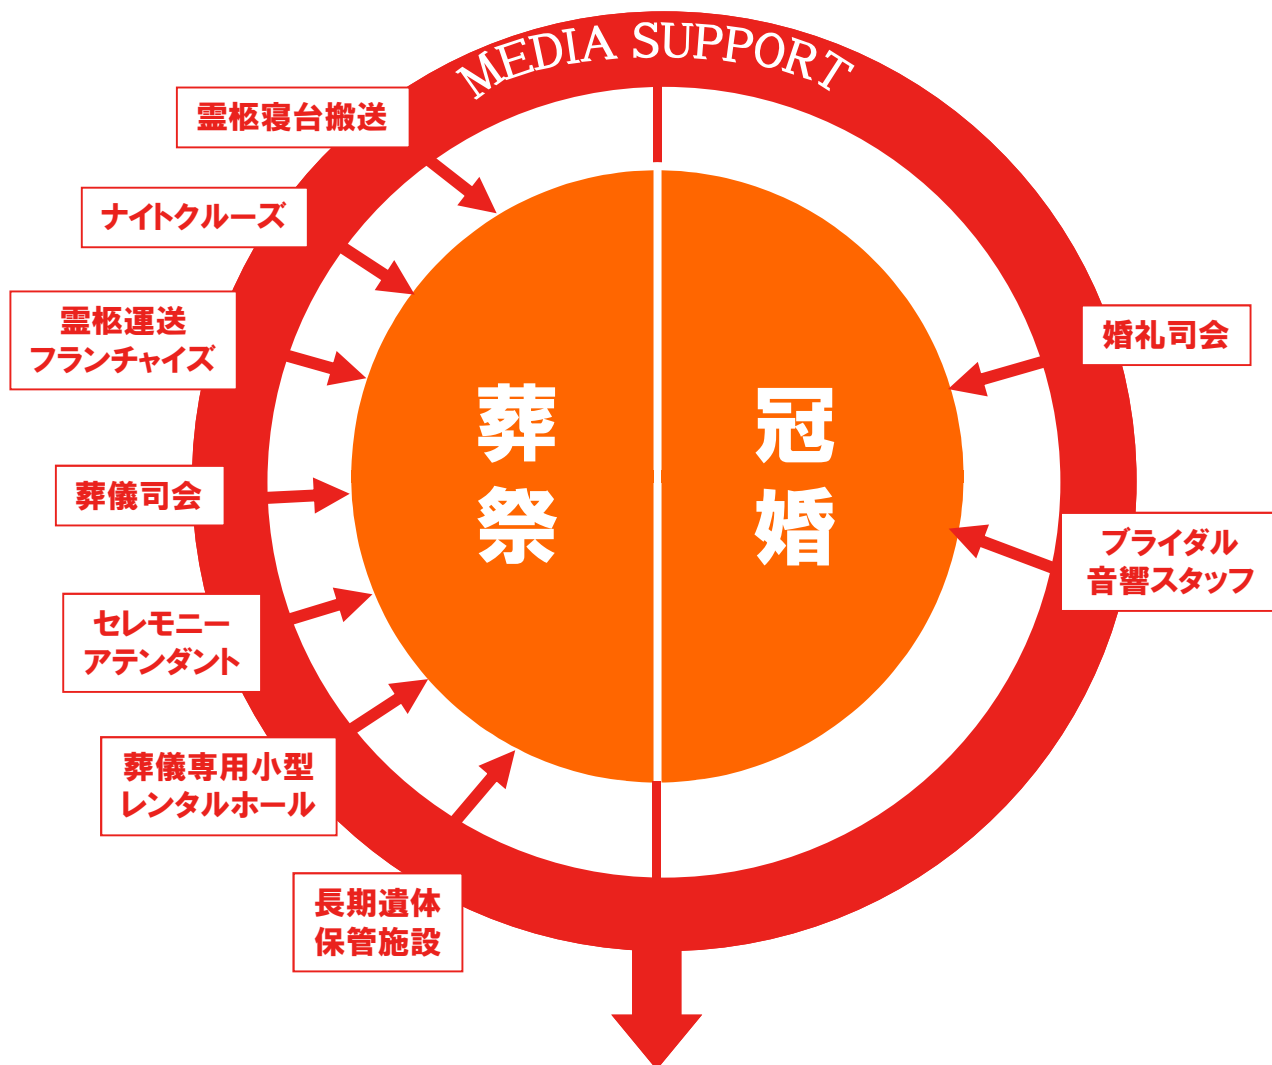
MEDIA SUPPORT

霊柩寝台搬送

ナイトクルーズ

霊柩運送
フランチャイズ

葬儀司会

セレモニー
アテンダント

葬儀専用小型
レンタルホール

長期遺体
保管施設

葬
祭

冠
婚

婚礼司会

ブライダル
音響スタッフ